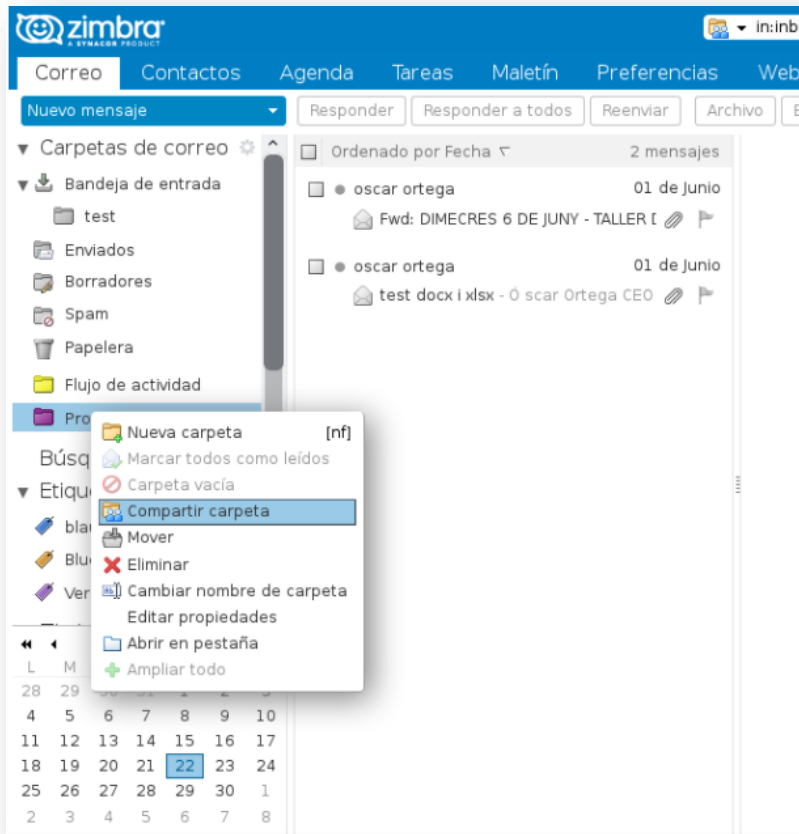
zimbra
A SYNACOR PRODUCT

in:inb

Correo Contactos Agenda Tareas Maletín Preferencias Web

Nuevo mensaje

Responder | Responder a todos | Reenviar | Archivo

Carpetas de correo
Bandeja de entrada
test
Enviados
Borradores
Spam
Papelera
Flujo de actividad
Pro

Búsq
Etique
blau
Blu
Ver

Ordenado por Fecha | 2 mensajes

oscar ortega | 01 de Junio
Fwd: DIMECRES 6 DE JUNY - TALLER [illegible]

oscar ortega | 01 de Junio
test docx i xlsx - Ó scar Ortega CEO

Nueva carpeta [nf]
Marcar todos como leídos
Carpeta vacía
Compartir carpeta
Mover
Eliminar
Cambiar nombre de carpeta
Editar propiedades
Abrir en pestaña
Ampliar todo

L M
28 29
4 5 6 7 8 9 10
11 12 13 14 15 16 17
18 19 20 21 22 23 24
25 26 27 28 29 30 1
2 3 4 5 6 7 8